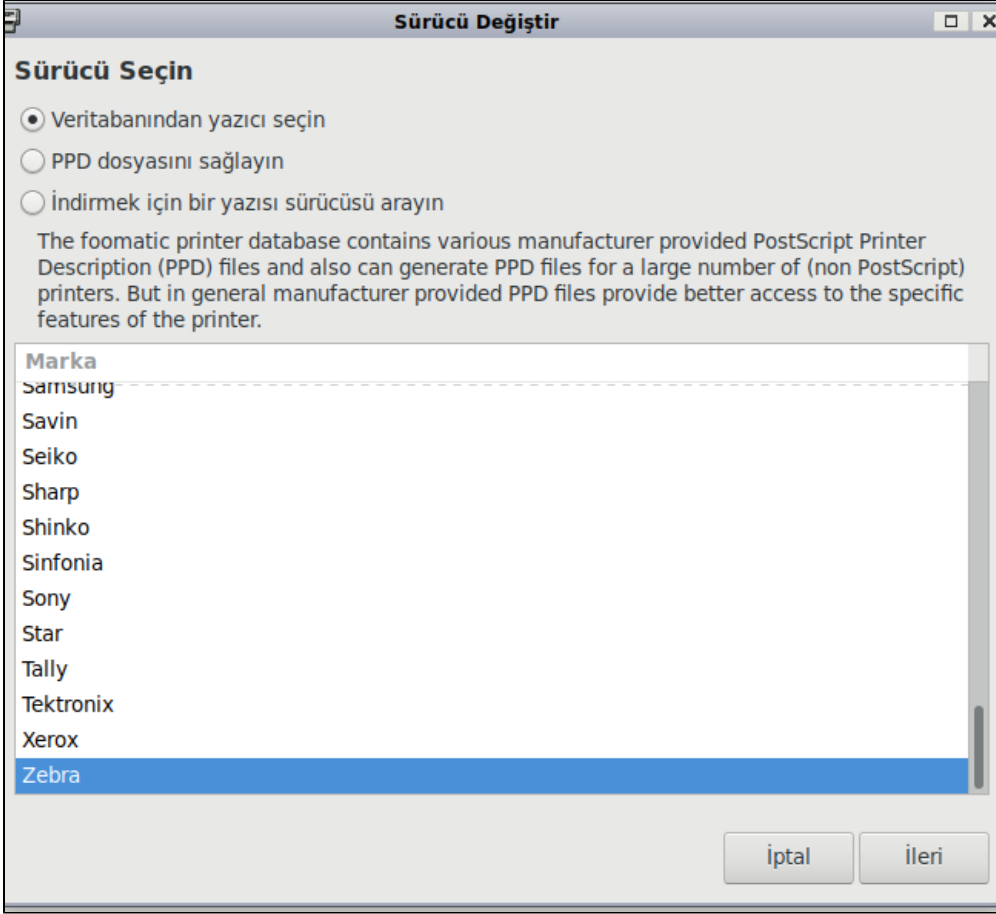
Sürücü Değiştir

Sürücü Seçin

Veritabanından yazıcı seçin

PPD dosyasını sağlayın

İndirmek için bir yazısı sürücüsü arayın

The foomatic printer database contains various manufacturer provided PostScript Printer Description (PPD) files and also can generate PPD files for a large number of (non PostScript) printers. But in general manufacturer provided PPD files provide better access to the specific features of the printer.

Marka

Samsung
Savin
Seiko
Sharp
Shinko
Sinfonia
Sony
Star
Tally
Tektronix
Xerox
Zebra

İptal

İleri